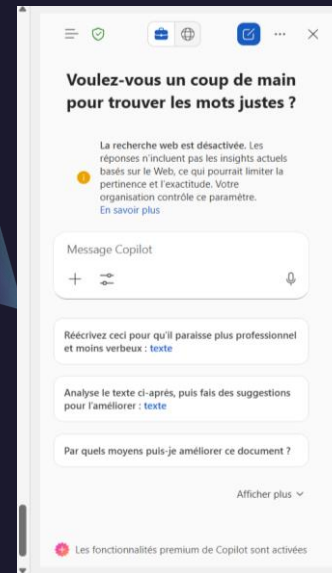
Voulez-vous un coup de main pour trouver les mots justes ?

La recherche web est désactivée. Les réponses n'incluent pas les insights actuels basés sur le Web, ce qui pourrait limiter la pertinence et l'exactitude. Votre organisation contrôle ce paramètre.
En savoir plus

Message Copilot

Réécrivez ceci pour qu'il paraisse plus professionnel et moins verbeux : texte

Analyse le texte ci-après, puis fais des suggestions pour l'améliorer : texte

Par quels moyens puis-je améliorer ce document ?

Afficher plus

Les fonctionnalités premium de Copilot sont activées